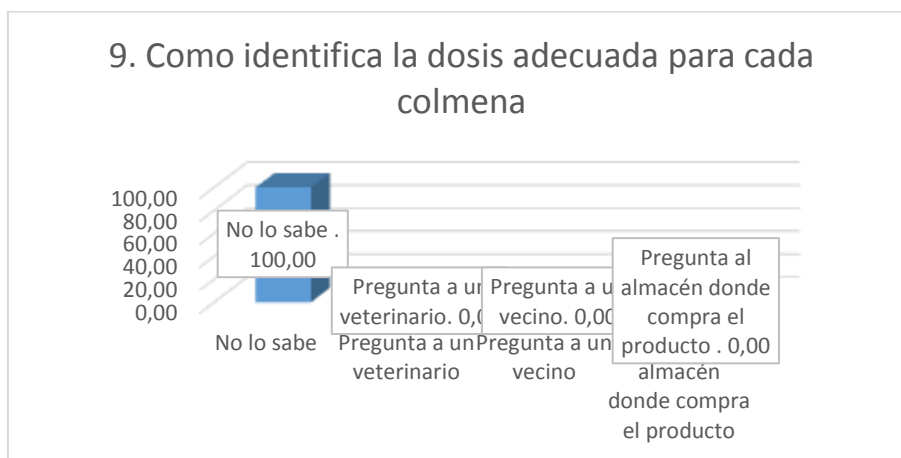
9. Como identifica la dosis adecuada para cada colmena

100,00
80,00
60,00
40,00
20,00
0,00

No lo sabe . 100,00

Pregunta a un veterinario. 0,0

Pregunta a u vecino. 0,00

Pregunta al almacén donde compra el producto . 0,00

No lo sabe
Pregunta a un veterinario
Pregunta a un vecino
almacén donde compra el producto